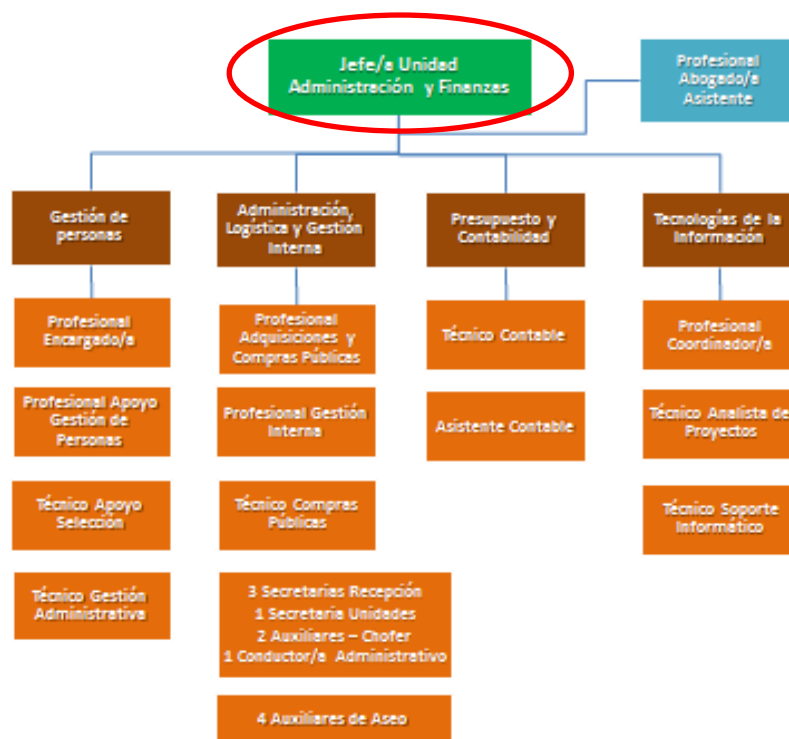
Jefe/a Unidad Administración y Finanzas

Profesional Abogado/a Asistente

Gestión de personas

Profesional Encargado/a

Profesional Apoyo Gestión de Personas

Técnico Apoyo Selección

Técnico Gestión Administrativa

Administración, Logística y Gestión Interna

Profesional Adquisiciones y Compras Públicas

Profesional Gestión Interna

Técnico Compras Públicas

3 Secretarias Recepción
1 Secretaria Unidades
2 Auxiliares – Chofer
1 Conductor/a Administrativo

4 Auxiliares de Aseo

Presupuesto y Contabilidad

Técnico Contable

Asistente Contable

Tecnologías de la Información

Profesional Coordinador/a

Técnico Analista de Proyectos

Técnico Soporte Informático